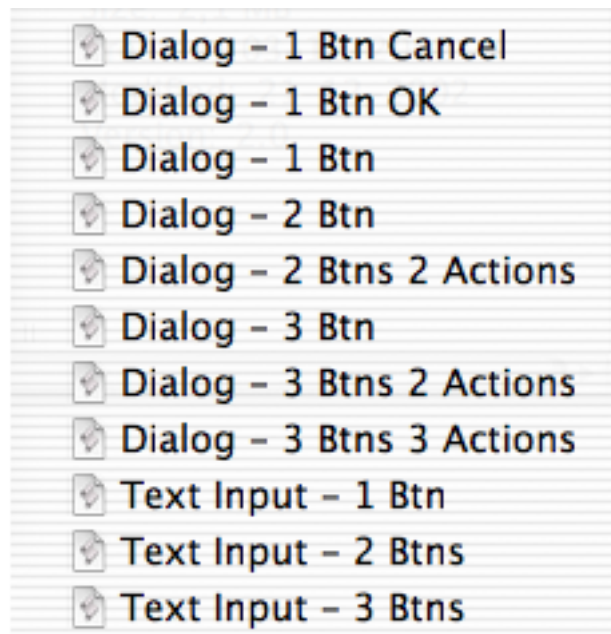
Dialog – 1 Btn Cancel
Dialog – 1 Btn OK
Dialog – 1 Btn
Dialog – 2 Btn
Dialog – 2 Btns 2 Actions
Dialog – 3 Btn
Dialog – 3 Btns 2 Actions
Dialog – 3 Btns 3 Actions
Text Input – 1 Btn
Text Input – 2 Btns
Text Input – 3 Btns